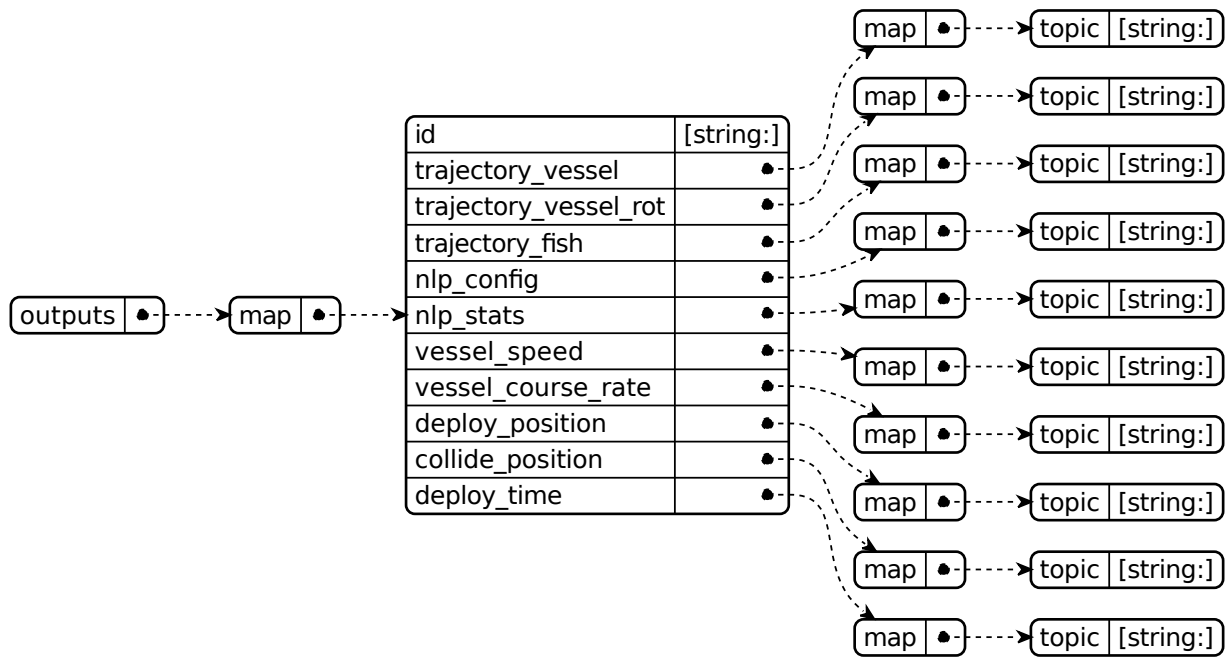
outputs

map

| id | [string:] |
|---|---|
| trajectory_vessel | |
| trajectory_vessel_rot | |
| trajectory_fish | |
| nlp_config | |
| nlp_stats | |
| vessel_speed | |
| vessel_course_rate | |
| deploy_position | |
| collide_position | |
| deploy_time | |

map topic [string:]
map topic [string:]
map topic [string:]
map topic [string:]
map topic [string:]
map topic [string:]
map topic [string:]
map topic [string:]
map topic [string:]
map topic [string:]